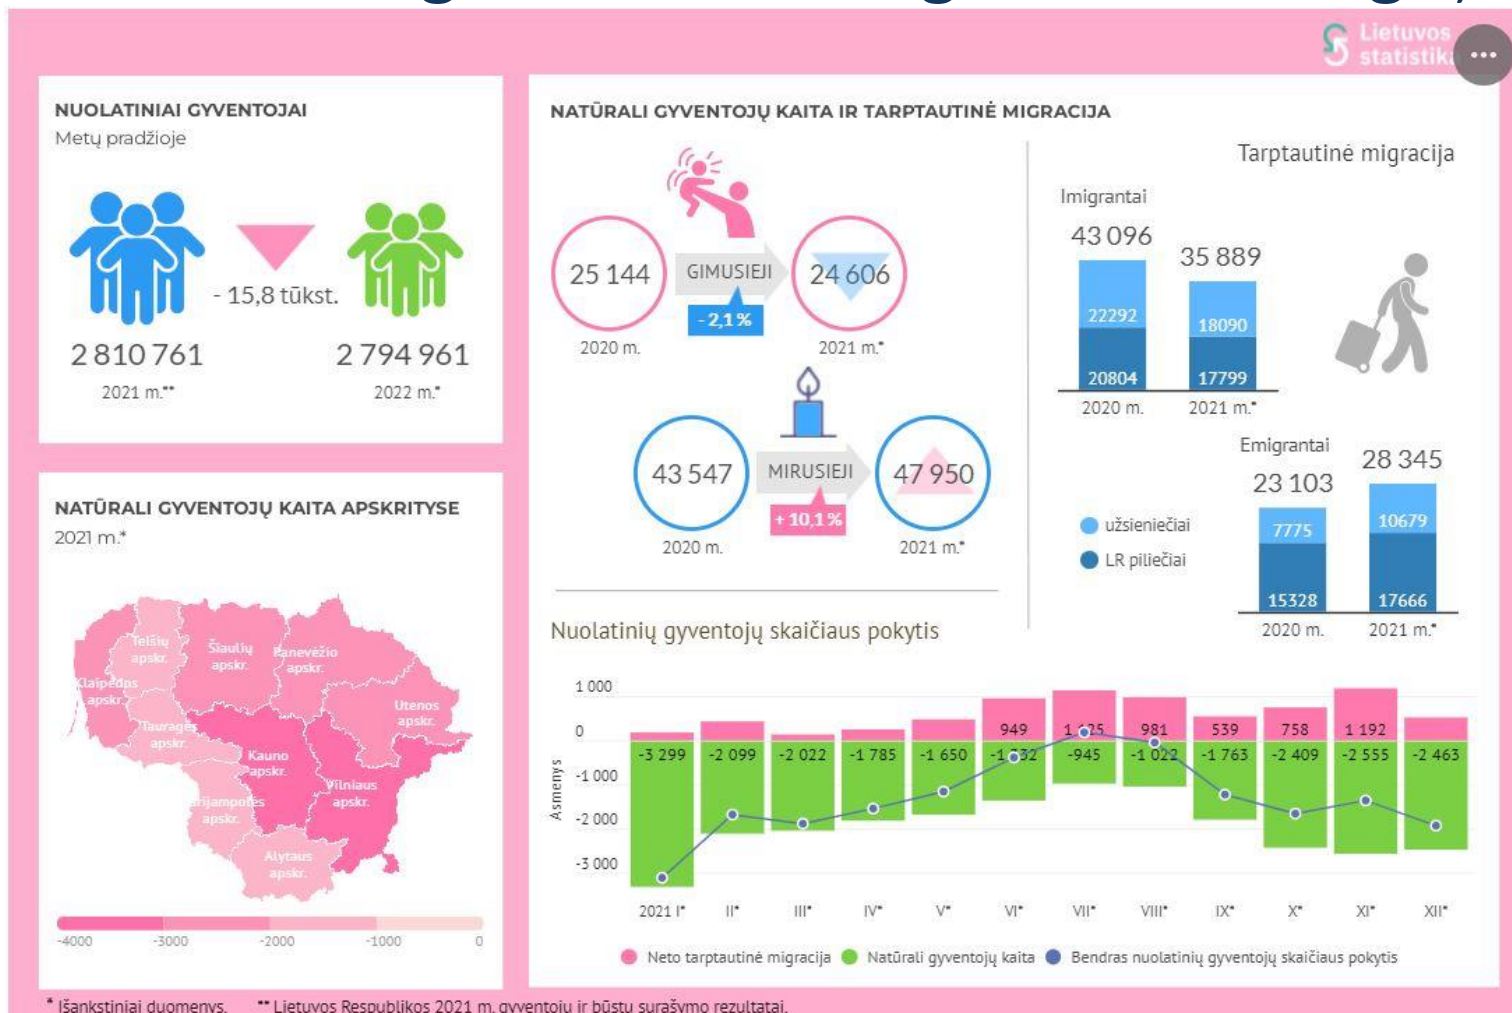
Lietuvos statistika

NUOLATINIAI GYVENTOJAI
Metų pradžioje

- 15,8 tūkst.

2 810 761
2021 m.**

2 794 961
2022 m.*

NATŪRALI GYVENTOJŲ KAITA IR TARPTAUTINĖ MIGRACIJA

25 144
2020 m.
GIMUSIEJI
- 2,1 %
24 606
2021 m.*

43 547
2020 m.
MIRUSIEJI
+ 10,1 %
47 950
2021 m.*

Tarptautinė migracija

Imigrantai
43 096
22292
20804
2020 m.
35 889
18090
17799
2021 m.*

Emigrantai
23 103
7775
15328
2020 m.
28 345
10679
17666
2021 m.*

užsieniečiai
LR piliečiai

NATŪRALI GYVENTOJŲ KAITA APSKRITYSE
2021 m.*

Telšių apskr.
Šiaulių apskr.
Panevėžio apskr.
Klaipėdos apskr.
Tauragės apskr.
Utenos apskr.
Kauno apskr.
Vilniaus apskr.
Marijampolės apskr.
Alytaus apskr.

-4000 -3000 -2000 -1000 0

Nuolatinių gyventojų skaičiaus pokytis

1 000
0
-1 000
-2 000
-3 000
Asmenys

-3 299 -2 099 -2 022 -1 785 -1 650 949 -1 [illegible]32 1 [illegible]25 -945 981 -1 022 539 -1 763 758 -2 409 1 192 -2 555 -2 463

2021 I* II* III* IV* V* VI* VII* VIII* IX* X* XI* XII*

Neto tarptautinė migracija Natūrali gyventojų kaita Bendras nuolatinių gyventojų skaičiaus pokytis

* Išankstiniai duomenys. ** Lietuvos Respublikos 2021 m. gyventojų ir būstų surašymo rezultatai.